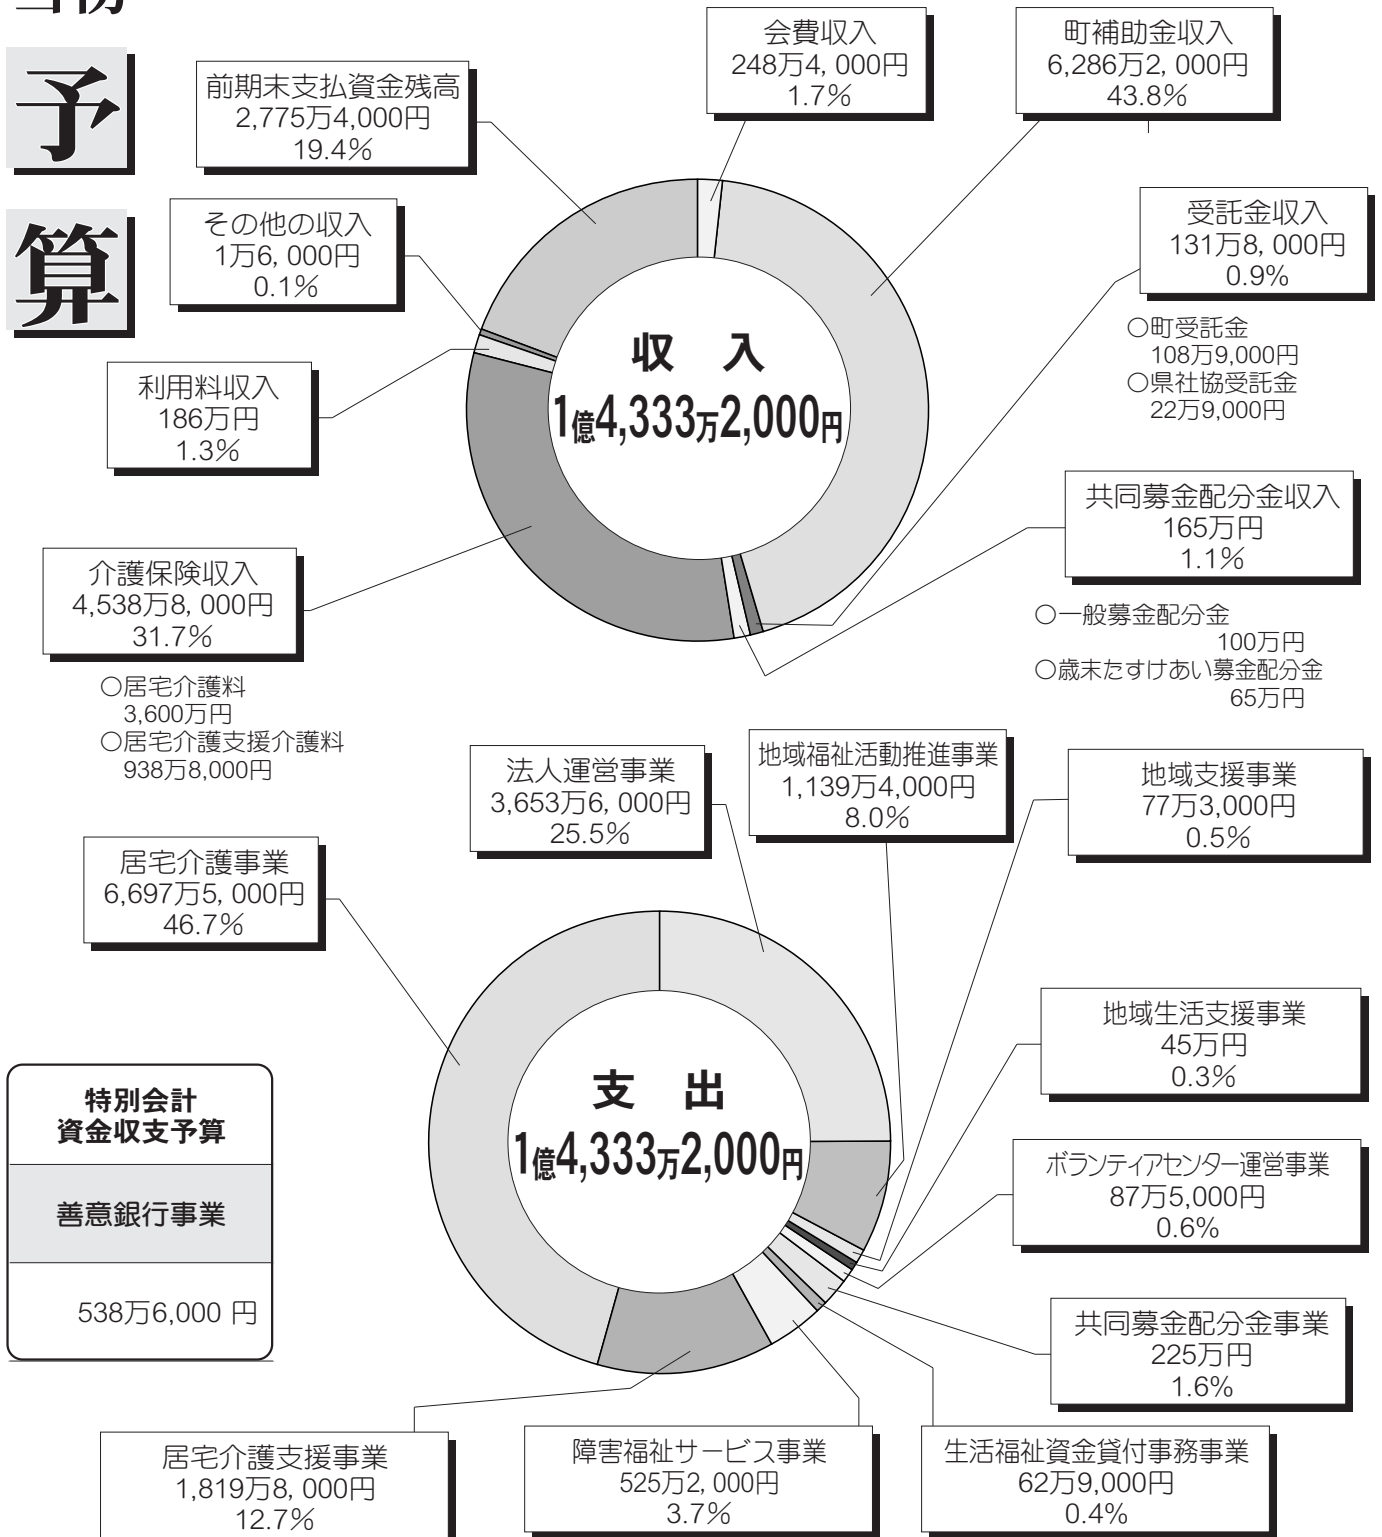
予

算

前期末支払資金残高
2,775万4,000円
19.4%

会費収入
248万4, 000円
1.7%

町補助金収入
6,286万2, 000円
43.8%

その他の収入
1万6, 000円
0.1%

受託金収入
131万8, 000円
0.9%

○町受託金
108万9,000円
○県社協受託金
22万9,000円

収 入
1億4,333万2,000円

利用料収入
186万円
1.3%

共同募金配分金収入
165万円
1.1%

介護保険収入
4,538万8, 000円
31.7%

○一般募金配分金
100万円
○歳末たすけあい募金配分金
65万円

○居宅介護料
3,600万円
○居宅介護支援介護料
938万8,000円

法人運営事業
3,653万6, 000円
25.5%

地域福祉活動推進事業
1,139万4,000円
8.0%

地域支援事業
77万3,000円
0.5%

居宅介護事業
6,697万5, 000円
46.7%

支 出
1億4,333万2,000円

地域生活支援事業
45万円
0.3%

特別会計
資金収支予算

善意銀行事業

538万6,000 円

ボランティアセンター運営事業
87万5,000円
0.6%

共同募金配分金事業
225万円
1.6%

居宅介護支援事業
1,819万8, 000円
12.7%

障害福祉サービス事業
525万2, 000円
3.7%

生活福祉資金貸付事務事業
62万9,000円
0.4%